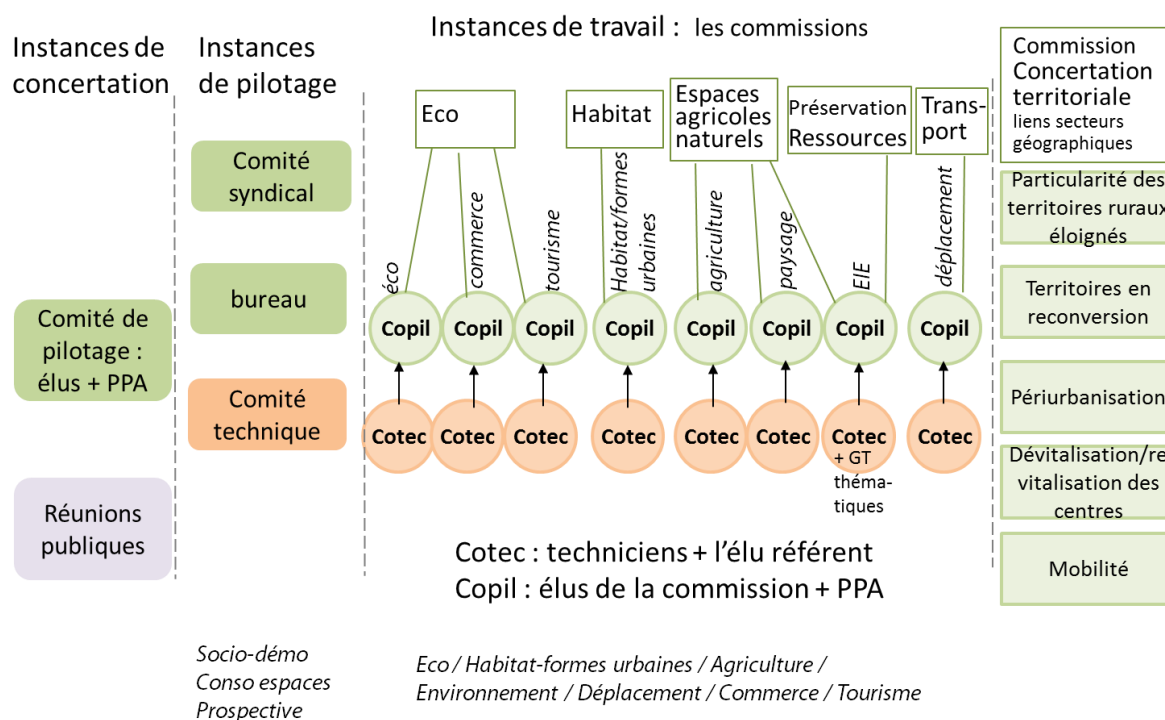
Instances de concertation

Instances de pilotage

Instances de travail : les commissions

Commission Concertation territoriale
liens secteurs géographiques

Comité syndical

bureau

Comité de pilotage : élus + PPA

Comité technique

Réunions publiques

Eco

Habitat

Espaces agricoles naturels

Préservation Ressources

Transport

éco

commerce

tourisme

Habitat/formes urbaines

agriculture

paysage

EIE

déplacement

Copil Copil Copil Copil Copil Copil Copil Copil

Cotec Cotec Cotec Cotec Cotec Cotec Cotec Cotec

+ GT théma-tiques

Particularité des territoires ruraux éloignés

Territoires en reconversion

Périurbanisation

Dévitalisation/re vitalisation des centres

Mobilité

Cotec : techniciens + l'élu référent
Copil : élus de la commission + PPA

Socio-démo
Conso espaces
Prospective

Eco / Habitat-formes urbaines / Agriculture / Environnement / Déplacement / Commerce / Tourisme